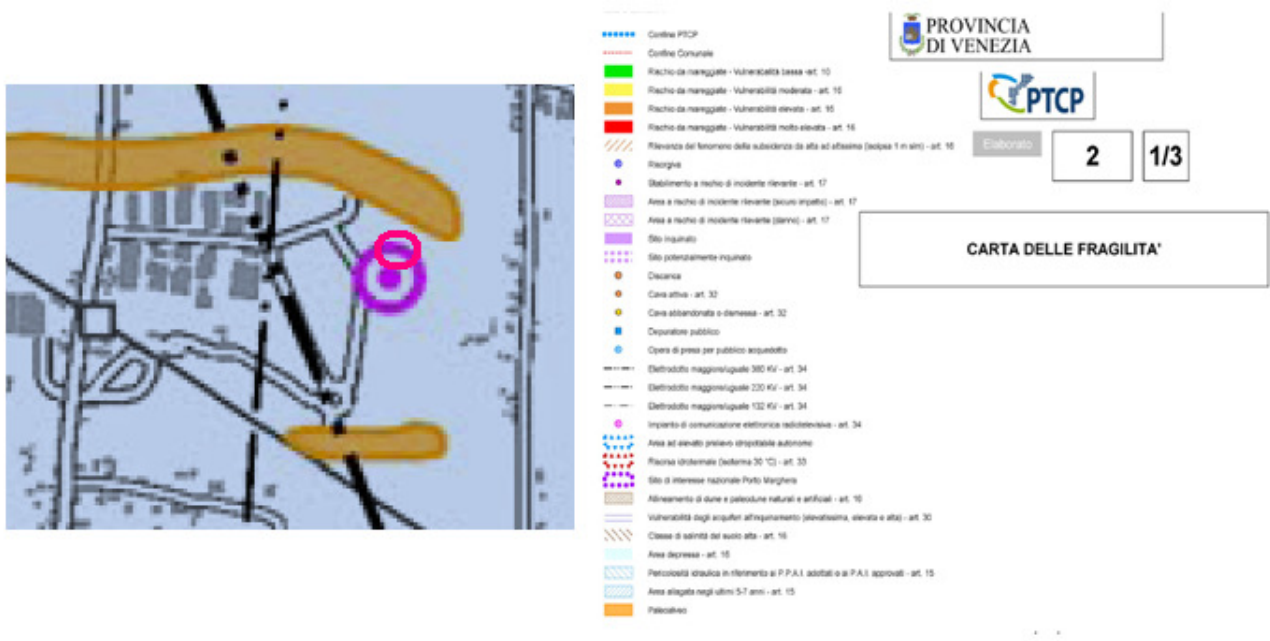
Confine PTCP
Confine Comunale
Rischio da mareggiate - Vulnerabilità bassa - art. 10
Rischio da mareggiate - Vulnerabilità moderata - art. 16
Rischio da mareggiate - Vulnerabilità elevata - art. 16
Rischio da mareggiate - Vulnerabilità molto elevata - art. 16
Rilevanza del fenomeno della subsidenza da alta ad altissima (isolpsa 1 m slm) - art. 16
Risorgive
Stabilimento a rischio di incidente rilevante - art. 17
Area a rischio di incidente rilevante (sicuro impatto) - art. 17
Area a rischio di incidente rilevante (danno) - art. 17
Sito inquinato
Sito potenzialmente inquinato
Discarica
Cava attiva - art. 32
Cava abbandonata o dismessa - art. 32
Depuratore pubblico
Opera di presa per pubblico acquedotto
Elettrodotto maggiore/uguale 380 KV - art. 34
Elettrodotto maggiore/uguale 220 KV - art. 34
Elettrodotto maggiore/uguale 132 KV - art. 34
Impianto di comunicazione elettronica radiotelevisiva - art. 34
Area ad elevato prelievo idropotabile autonomo
Risorsa idrotermale (isoterma 30 °C) - art. 33
Sito di interesse nazionale Porto Marghera
Allineamento di dune e paleodune naturali e artificiali - art. 16
Vulnerabilità degli acquiferi all'inquinamento (elevatissima, elevata e alta) - art. 30
Classe di salinità del suolo alta - art. 16
Area depressa - art. 15
Pericolosità idraulica in riferimento ai P.P.A.I. adottati o ai P.A.I. approvati - art. 15
Area allagata negli ultimi 5-7 anni - art. 15
Paleoalveo

PROVINCIA DI VENEZIA

PTCP

Elaborato

2

1/3

CARTA DELLE FRAGILITA'